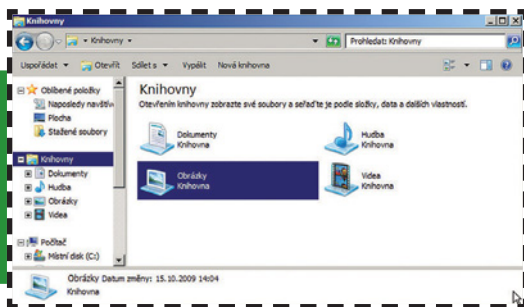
Knihovny

Knihovny

Prohledat: Knihovny

Uspořádat ▾ Otevřít Sdílet s ▾ Vypálit Nová knihovna

Oblíbené položky
Naposledy navštív
Plocha
Stažené soubory

Knihovny
Dokumenty
Hudba
Obrázky
Videa

Počítač
Místní disk (C:)

Knihovny

Otevřením knihovny zobrazte své soubory a seřaďte je podle složky, data a dalších vlastností.

Dokumenty
Knihovna

Hudba
Knihovna

Obrázky
Knihovna

Videa
Knihovna

Obrázky Datum změny: 15.10.2009 14:04
Knihovna